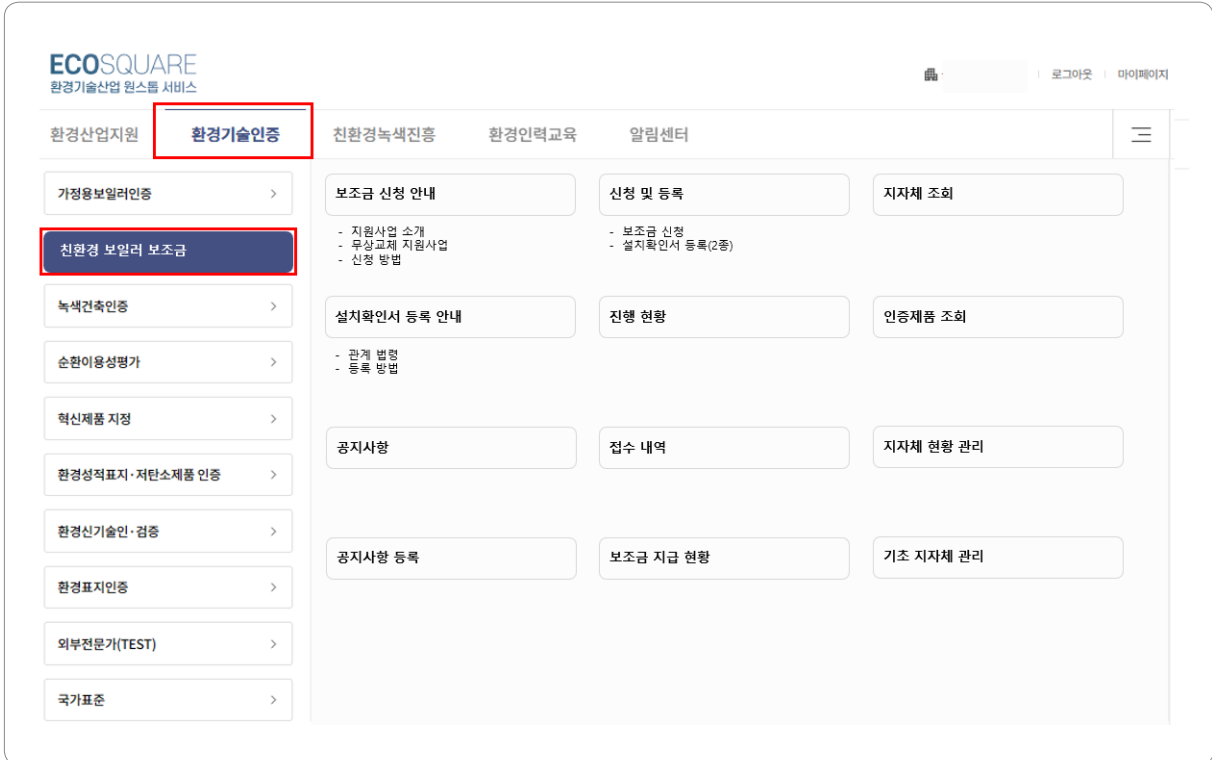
ECOSQUARE
환경기술산업 원스톱 서비스

로그아웃 | 마이페이지

환경산업지원 환경기술인증 친환경녹색진흥 환경인력교육 알림센터

가정용보일러인증 >

친환경 보일러 보조금

녹색건축인증 >

순환이용성평가 >

혁신제품 지정 >

환경성적표지·저탄소제품 인증 >

환경신기술인·검증 >

환경표지인증 >

외부전문가(TEST) >

국가표준 >

보조금 신청 안내
- 지원사업 소개
- 무상교체 지원사업
- 신청 방법

신청 및 등록
- 보조금 신청
- 설치확인서 등록(2종)

지자체 조회

설치확인서 등록 안내
- 관계 법령
- 등록 방법

진행 현황

인증제품 조회

공지사항

접수 내역

지자체 현황 관리

공지사항 등록

보조금 지급 현황

기초 지자체 관리